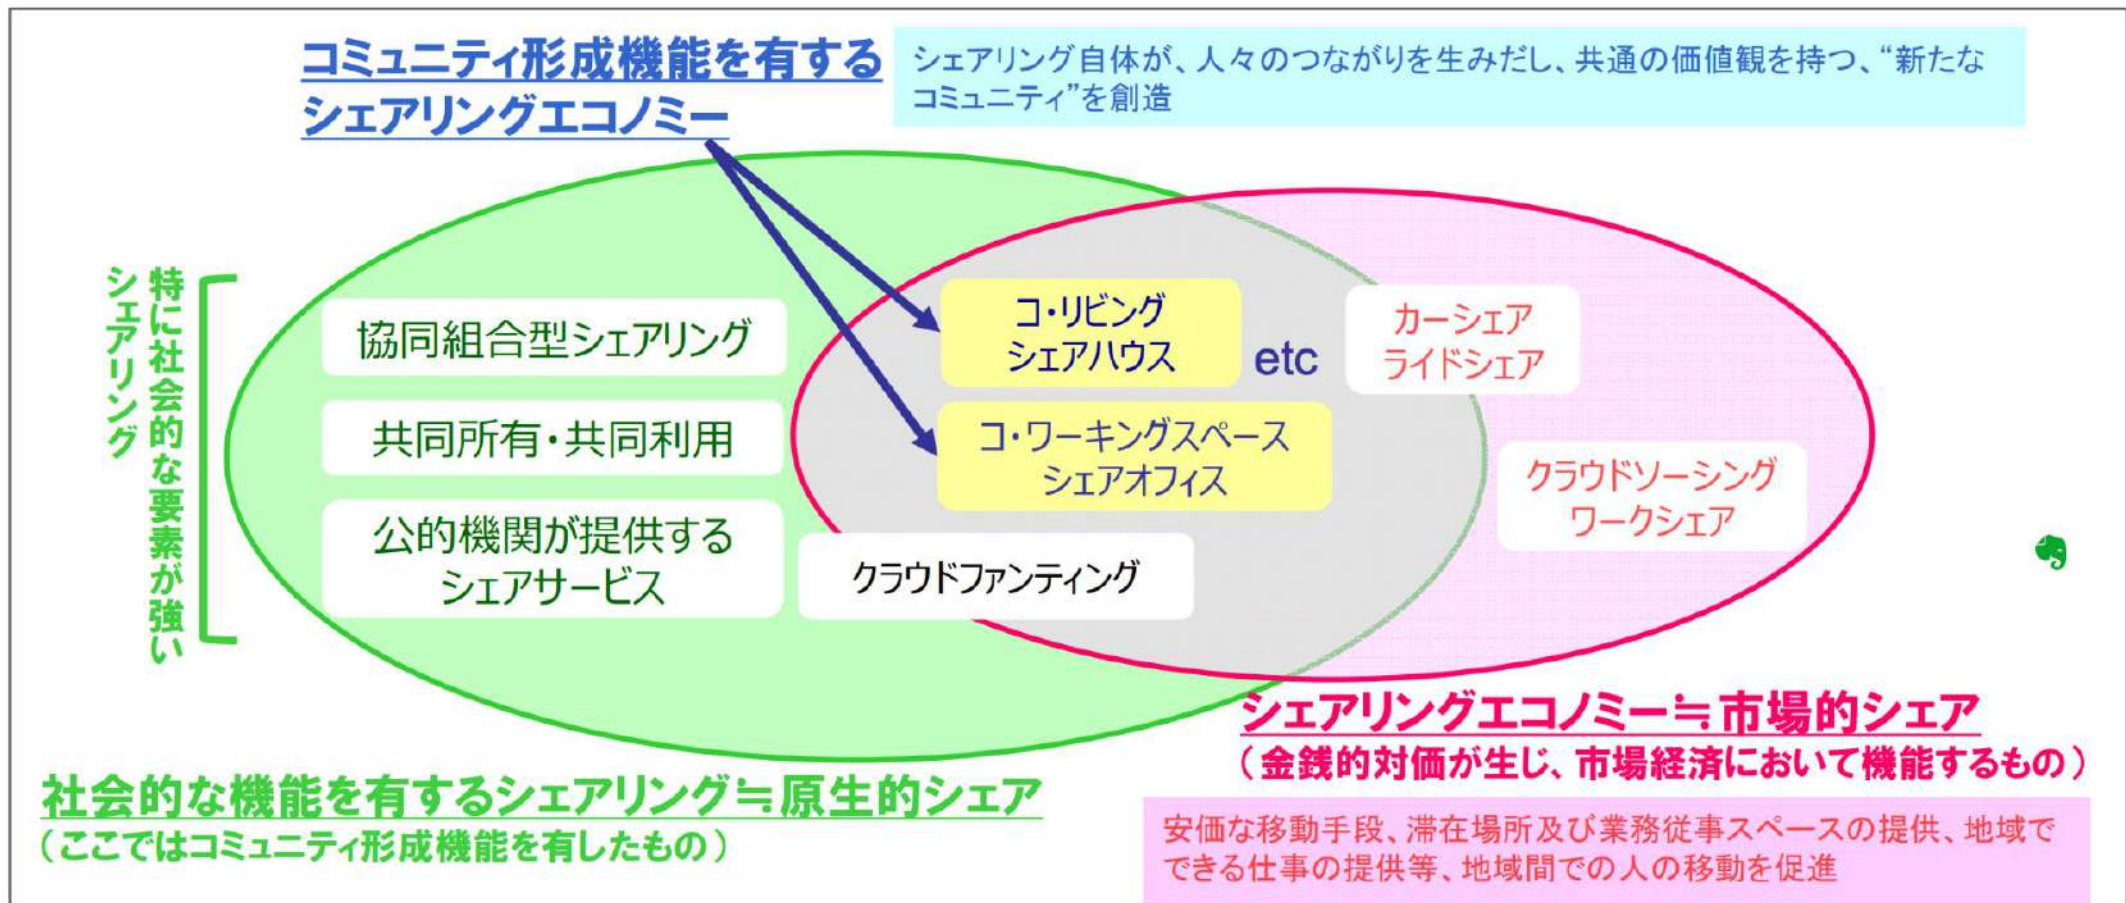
コミュニティ形成機能を有するシェアリングエコノミー

シェアリング自体が、人々のつながりを生みだし、共通の価値観を持つ、"新たなコミュニティ"を創造

特に社会的な要素が強いシェアリング

協同組合型シェアリング

共同所有・共同利用

公的機関が提供するシェアサービス

コ・リビング シェアハウス

etc

コ・ワーキングスペース シェアオフィス

クラウドファンティング

カーシェア ライドシェア

クラウドソーシング ワークシェア

シェアリングエコノミー≒市場的シェア
（金銭的対価が生じ、市場経済において機能するもの）

社会的な機能を有するシェアリング≒原生的シェア
（ここではコミュニティ形成機能を有したもの）

安価な移動手段、滞在場所及び業務従事スペースの提供、地域でできる仕事の提供等、地域間での人の移動を促進